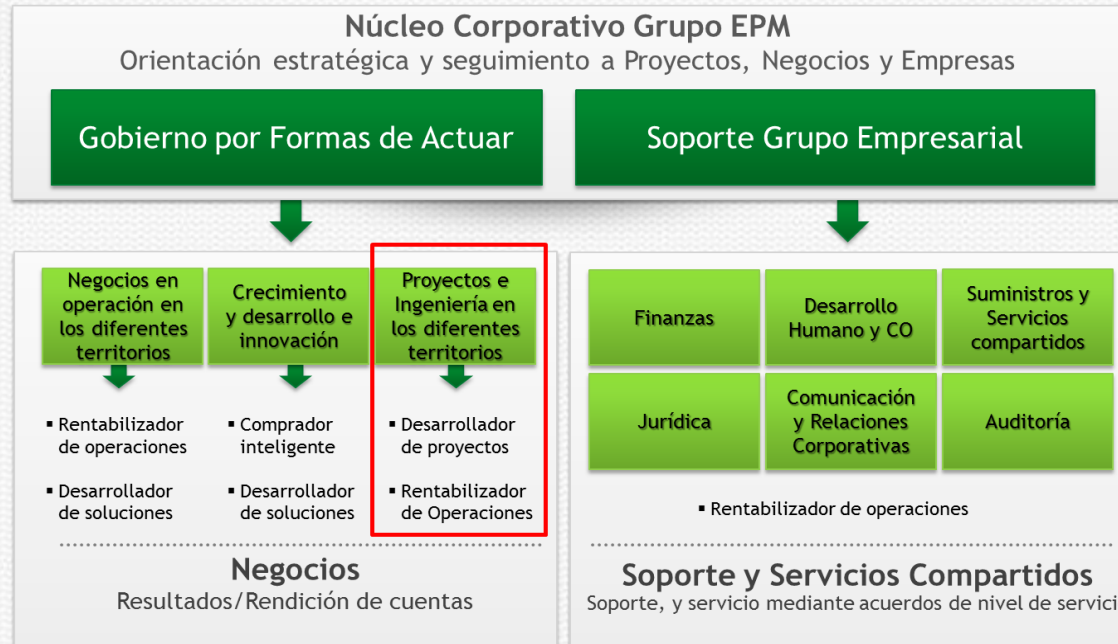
Núcleo Corporativo Grupo EPM
Orientación estratégica y seguimiento a Proyectos, Negocios y Empresas

Gobierno por Formas de Actuar

Soporte Grupo Empresarial

Negocios en operación en los diferentes territorios

- Rentabilizador de operaciones
- Desarrollador de soluciones

Crecimiento y desarrollo e innovación

- Comprador inteligente
- Desarrollador de soluciones

Proyectos e Ingeniería en los diferentes territorios

- Desarrollador de proyectos
- Rentabilizador de Operaciones

Negocios
Resultados/Rendición de cuentas

Finanzas

Desarrollo Humano y CO

Suministros y Servicios compartidos

Jurídica

Comunicación y Relaciones Corporativas

Auditoría

- Rentabilizador de operaciones

Soporte y Servicios Compartidos
Soporte, y servicio mediante acuerdos de nivel de servici